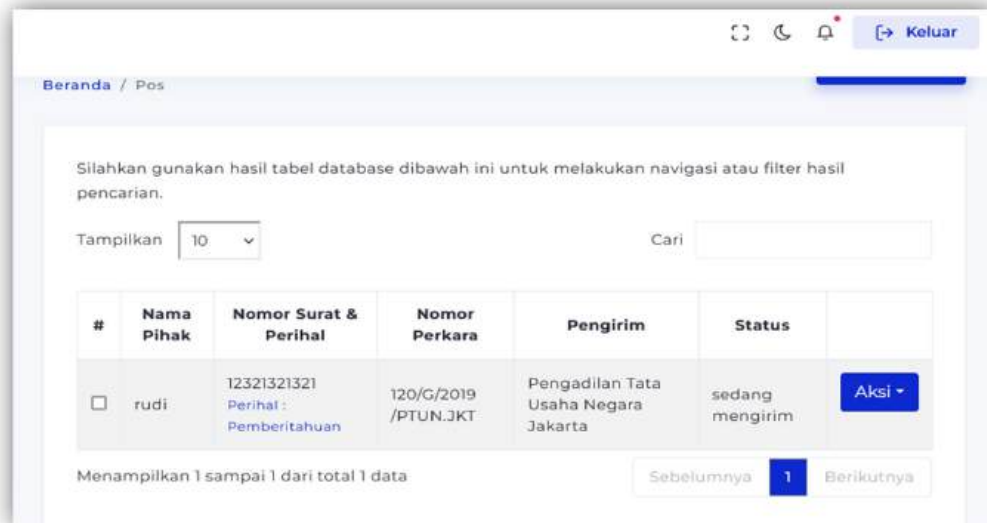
Keluar

Beranda / Pos

Silahkan gunakan hasil tabel database dibawah ini untuk melakukan navigasi atau filter hasil pencarian.

Tampilkan 10

Cari

| # | Nama Pihak | Nomor Surat & Perihal | Nomor Perkara | Pengirim | Status | |
|---|---|---|---|---|---|---|
| ☐ | rudi | 12321321321 Perihal : Pemberitahuan | 120/G/2019 /PTUN.JKT | Pengadilan Tata Usaha Negara Jakarta | sedang mengirim | Aksi |

Menampilkan 1 sampai 1 dari total 1 data

Sebelumnya 1 Berikutnya